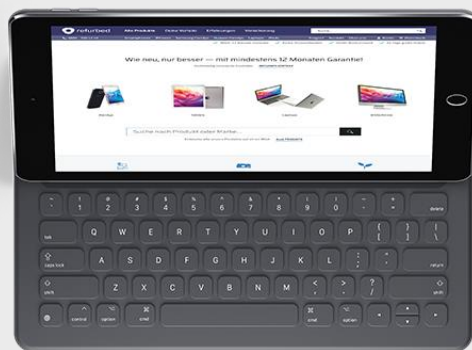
refurbed Alle Produkte Deine Vorteile Erfahrungen Versicherung

Wie neu, nur besser — mit mindestens 12 Monaten Garantie!

Suche nach Produkt oder Marke...

~ ` ! 1 @ 2 # 3 $ 4 % 5 ^ 6 & 7 * 8 ( 9 ) 0 _ - + = delete

tab Q W E R T Y U I O P { [ } ] | \

caps lock A S D F G H J K L : ; " ' return

shift Z X C V B N M < , > . ? / shift

control option cmd cmd option